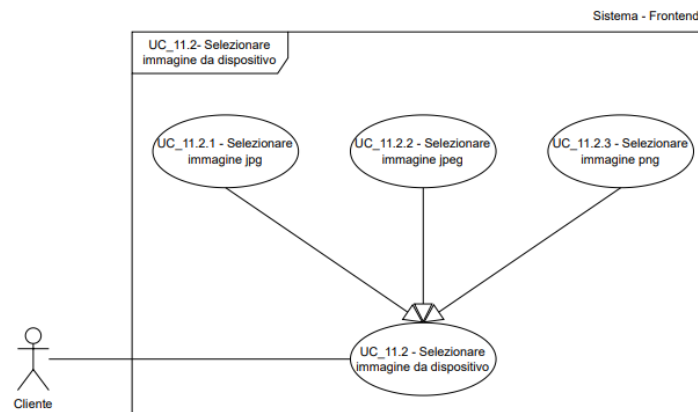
Sistema - Frontend

UC_11.2- Selezionare immagine da dispositivo

UC_11.2.1 - Selezionare immagine jpg

UC_11.2.2 - Selezionare immagine jpeg

UC_11.2.3 - Selezionare immagine png

UC_11.2 - Selezionare immagine da dispositivo

Cliente